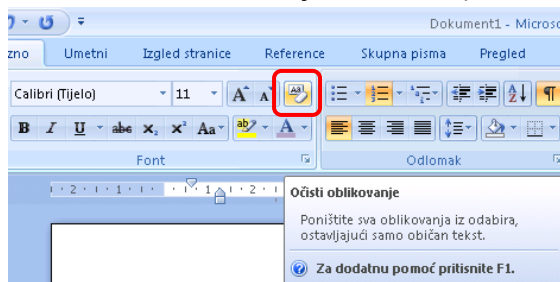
Dokument1 - Micros

zno Umetni Izgled stranice Reference Skupna pisma Pregled

Calibri (Tijelo) 11

B I U abc $x_2$ $x^2$ Aa A

Font Odlomak

· 2 · 1 · 1 · 1 · 2 ·

Očisti oblikovanje

Poništite sva oblikovanja iz odabira, ostavljajući samo običan tekst.

Za dodatnu pomoć pritisnite F1.